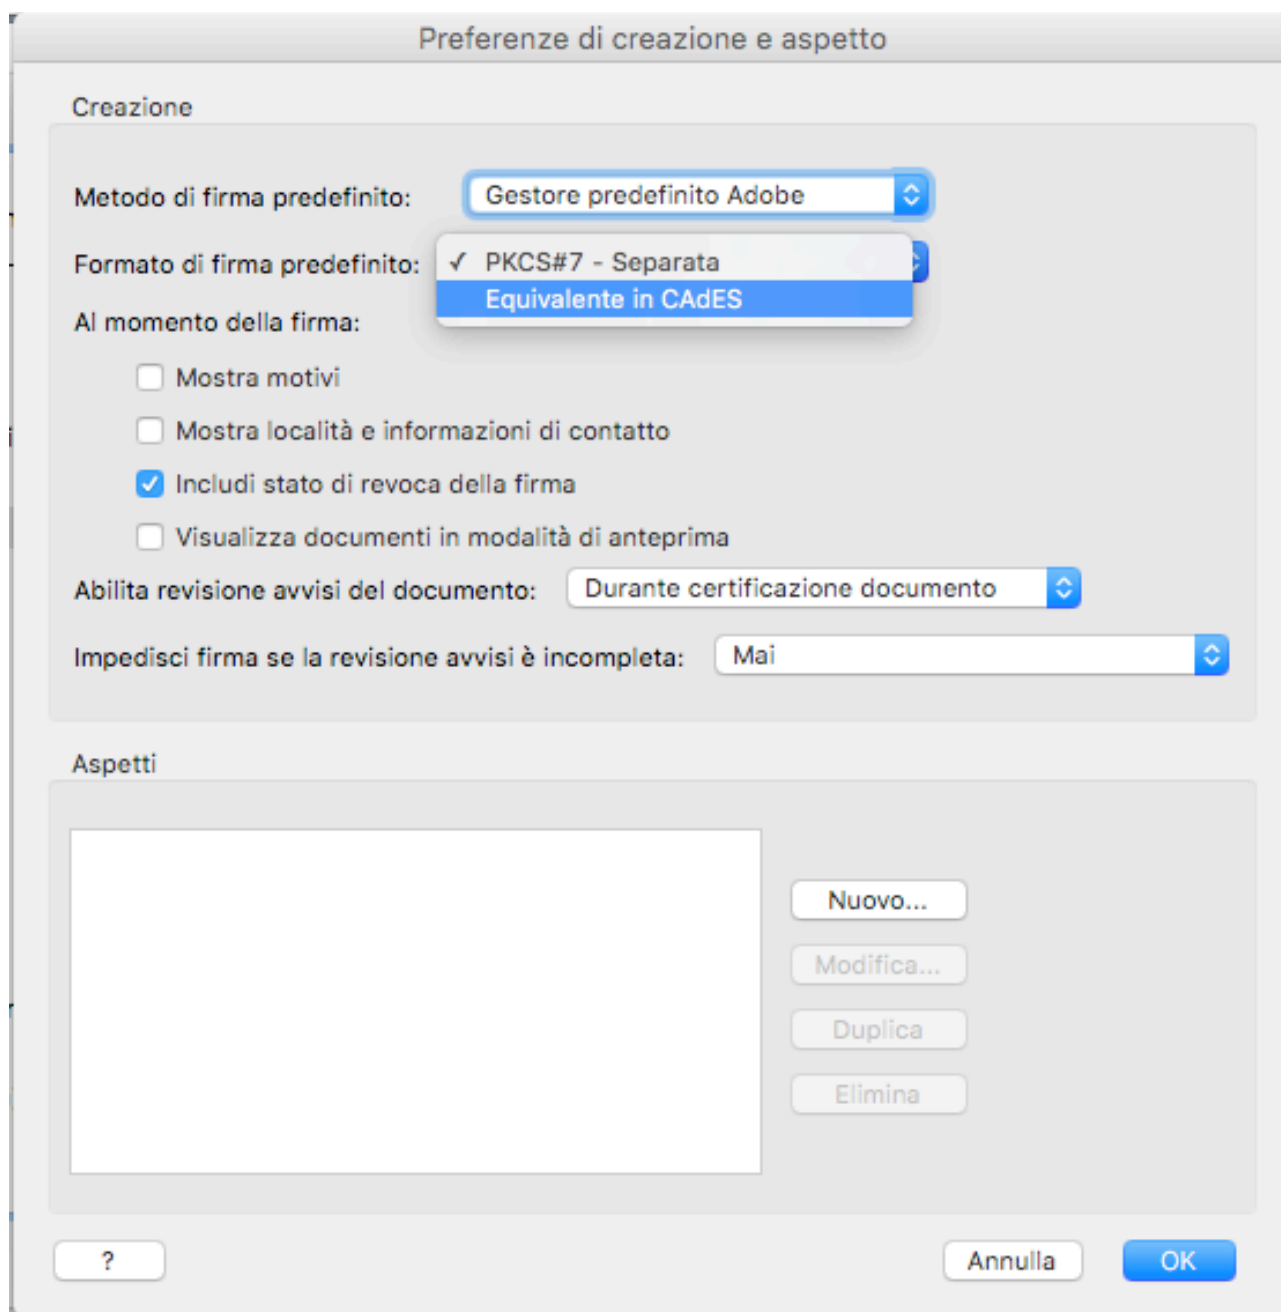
Preferenze di creazione e aspetto

Creazione

Metodo di firma predefinito: Gestore predefinito Adobe

Formato di firma predefinito: ✓ PKCS#7 - Separata
Equivalente in CAdES

Al momento della firma:

Mostra motivi

Mostra località e informazioni di contatto

Includi stato di revoca della firma

Visualizza documenti in modalità di anteprima

Abilita revisione avvisi del documento: Durante certificazione documento

Impedisci firma se la revisione avvisi è incompleta: Mai

Aspetti

Nuovo...

Modifica...

Duplica

Elimina

?

Annulla

OK